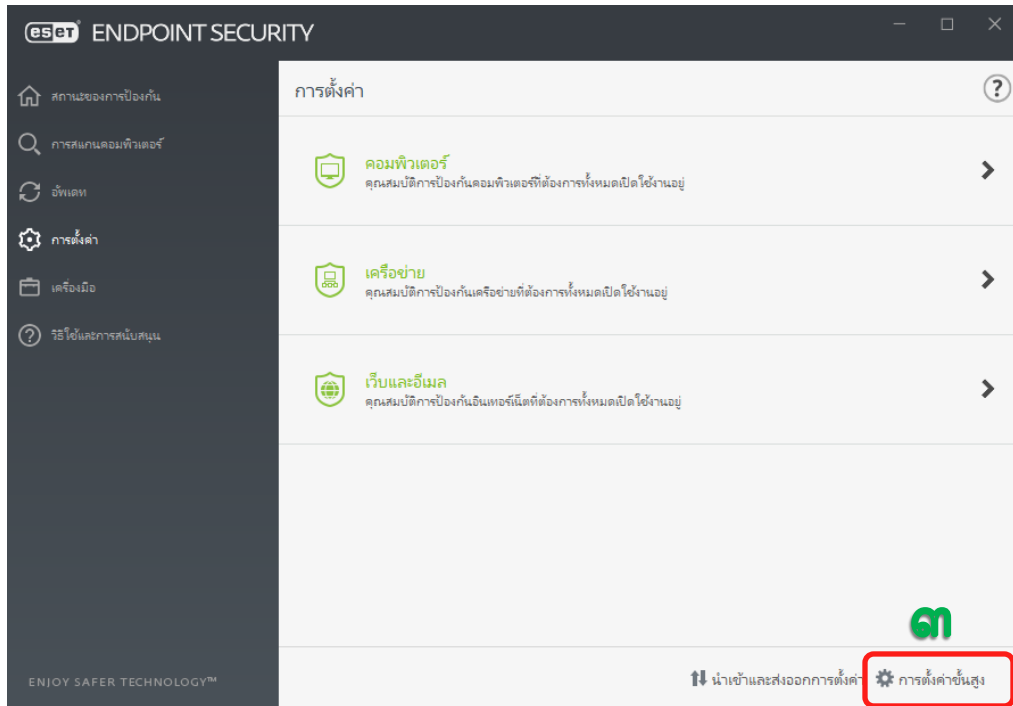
eset ENDPOINT SECURITY

สถานะของการป้องกัน
การสแกนคอมพิวเตอร์
อัพเดท
การตั้งค่า
เครื่องมือ
วิธีใช้และการสนับสนุน

ENJOY SAFER TECHNOLOGY™

การตั้งค่า

?

คอมพิวเตอร์
คุณสมบัติการป้องกันคอมพิวเตอร์ที่ต้องการทั้งหมดเปิดใช้งานอยู่

เครือข่าย
คุณสมบัติการป้องกันเครือข่ายที่ต้องการทั้งหมดเปิดใช้งานอยู่

เว็บและอีเมล
คุณสมบัติการป้องกันอินเทอร์เน็ตที่ต้องการทั้งหมดเปิดใช้งานอยู่

๓

นำเข้าและส่งออกการตั้งค่า
การตั้งค่าขั้นสูง